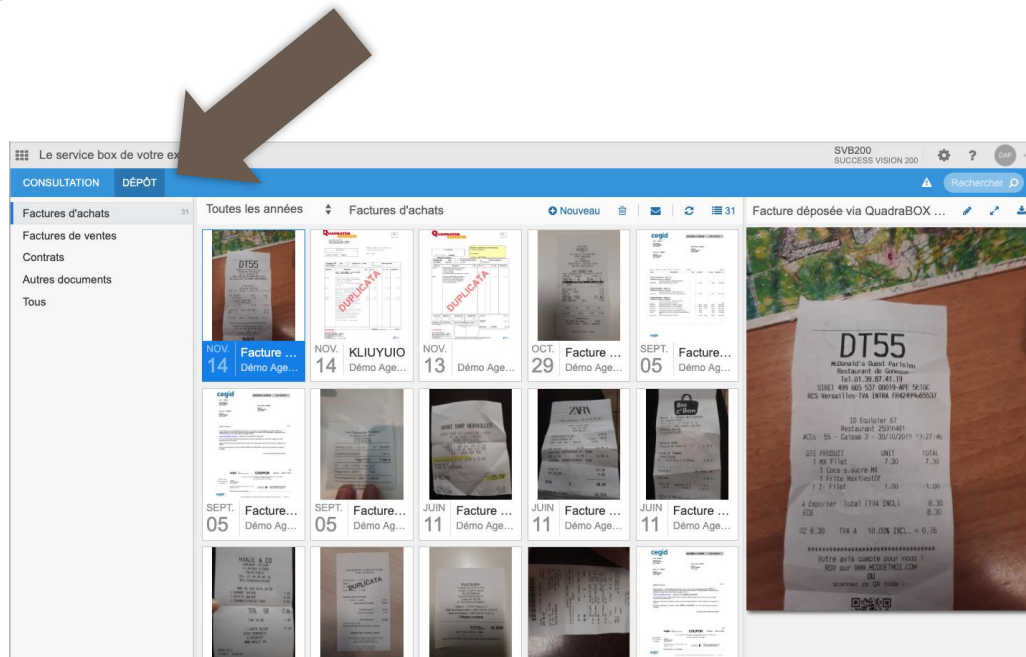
Le service box de votre ex

SVB200
SUCCESS VISION 200

DAP

CONSULTATION DÉPÔT

Rechercher

Factures d'achats 31
Factures de ventes
Contrats
Autres documents
Tous

Toutes les années Factures d'achats Nouveau 31

Facture déposée via QuadraBOX ...

NOV. 14 Facture ... Démo Age...
NOV. 14 KLIUYUIO Démo Age...
NOV. 13 Démo Age...
OCT. 29 Facture ... Démo Age...
SEPT. 05 Facture... Démo Ag...
SEPT. 05 Facture... Démo Ag...
SEPT. 05 Facture... Démo Age...
JUIN 11 Facture ... Démo Age...
JUIN 11 Facture ... Démo Age...
JUIN 11 Facture ... Démo Age...

DT55
McDonald's Ouest Parisien
Restaurant de Gonesse
Tel.01.39.87.41.19
SIRET 499 665 537 00019-APE 5610C
RCS Versailles-TVA INTRA FR42499665537

ID Equipier 67
Restaurant 25001481
#CDL 55 - Caisse 3 - 30/10/2019 13:27:46

QTE PRODUIT UNIT TOTAL
1 MX Filet 7.30 7.30
1 Coca s.sucre MX
1 Frite MaxiBestOf
1 Z. Filet 1.00 1.00

A Emporter Total (TVA INCL) 8.30
ICB 8.30

02 8.30 TVA A 10.00% INCL. = 0.76

Votre avis compte pour nous !
RDV sur WWW.MCDOETMOI.COM
OU
scannez ce QR code :